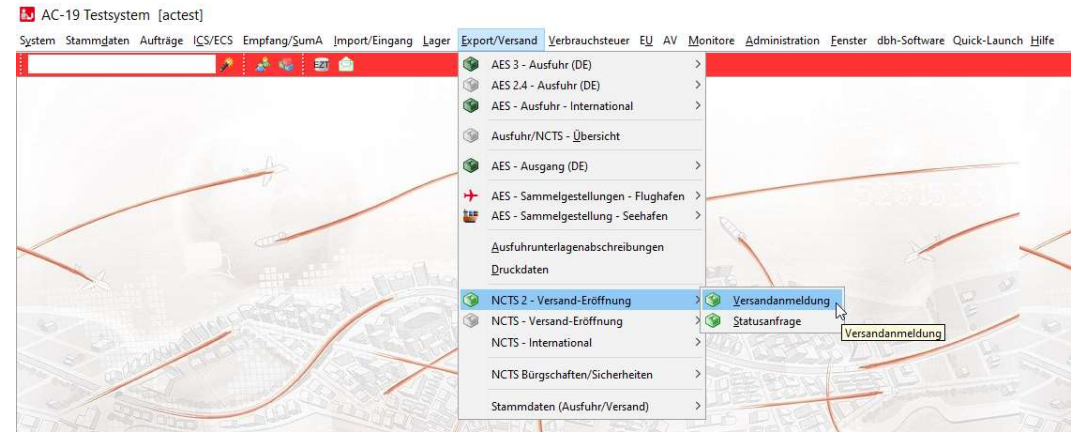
AC-19 Testsystem [actest]

System Stammdaten Aufträge ICS/ECS Empfang/SumA Import/Eingang Lager Export/Versand Verbrauchsteuer EU AV Monitore Administration Fenster dbh-Software Quick-Launch Hilfe

AES 3 - Ausfuhr (DE)
AES 2.4 - Ausfuhr (DE)
AES - Ausfuhr - International
Ausfuhr/NCTS - Übersicht
AES - Ausgang (DE)
AES - Sammelgestellungen - Flughafen
AES - Sammelgestellung - Seehafen
Ausfuhrunterlagenabschreibungen
Druckdaten
NCTS 2 - Versand-Eröffnung
NCTS - Versand-Eröffnung
NCTS - International
NCTS Bürgschaften/Sicherheiten
Stammdaten (Ausfuhr/Versand)

Versandanmeldung
Statusanfrage

Versandanmeldung